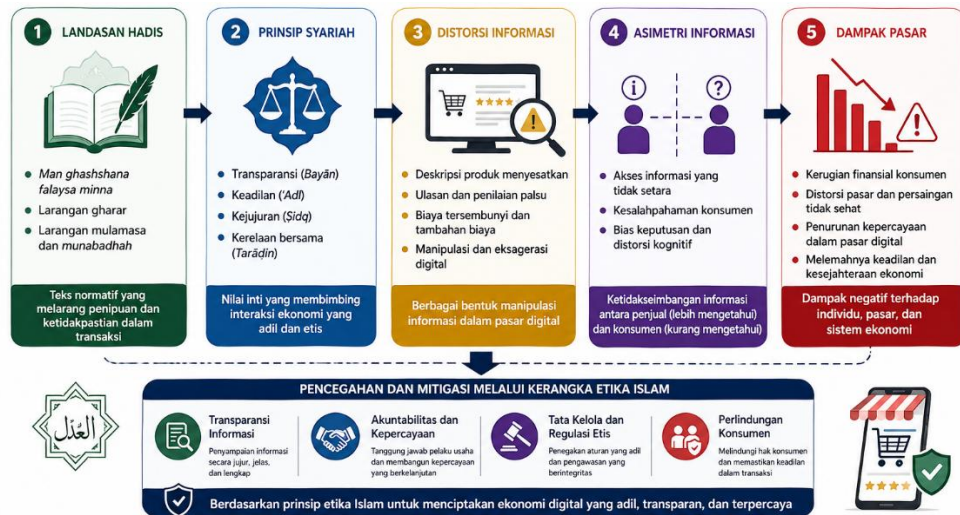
1 LANDASAN HADIS

Man ghashshana falaysa minna

Larangan gharar

Larangan mulamasa dan munabadhah

Teks normatif yang melarang penipuan dan ketidakpastian dalam transaksi

2 PRINSIP SYARIAH

Transparansi (Bayān)

Keadilan ('Adl)

Kejujuran (Ṣidq)

Kerelaan bersama (Tarāḍin)

Nilai inti yang membimbing interaksi ekonomi yang adil dan etis

3 DISTORSI INFORMASI

Deskripsi produk menyesatkan

Ulasan dan penilaian palsu

Biaya tersembunyi dan tambahan biaya

Manipulasi dan eksagerasi digital

Berbagai bentuk manipulasi informasi dalam pasar digital

4 ASIMETRI INFORMASI

Akses informasi yang tidak setara

Kesalahpahaman konsumen

Bias keputusan dan distorsi kognitif

Ketidakseimbangan informasi antara penjual (lebih mengetahui) dan konsumen (kurang mengetahui)

5 DAMPAK PASAR

Kerugian finansial konsumen

Distorsi pasar dan persaingan tidak sehat

Penurunan kepercayaan dalam pasar digital

Melemahnya keadilan dan kesejahteraan ekonomi

Dampak negatif terhadap individu, pasar, dan sistem ekonomi

PENCEGAHAN DAN MITIGASI MELALUI KERANGKA ETIKA ISLAM

العدل

Transparansi Informasi
Penyampaian informasi secara jujur, jelas, dan lengkap

Akuntabilitas dan Kepercayaan
Tanggung jawab pelaku usaha dan membangun kepercayaan yang berkelanjutan

Tata Kelola dan Regulasi Etis
Penegakan aturan yang adil dan pengawasan yang berintegritas

Perlindungan Konsumen
Melindungi hak konsumen dan memastikan keadilan dalam transaksi

Berdasarkan prinsip etika Islam untuk menciptakan ekonomi digital yang adil, transparan, dan terpercaya